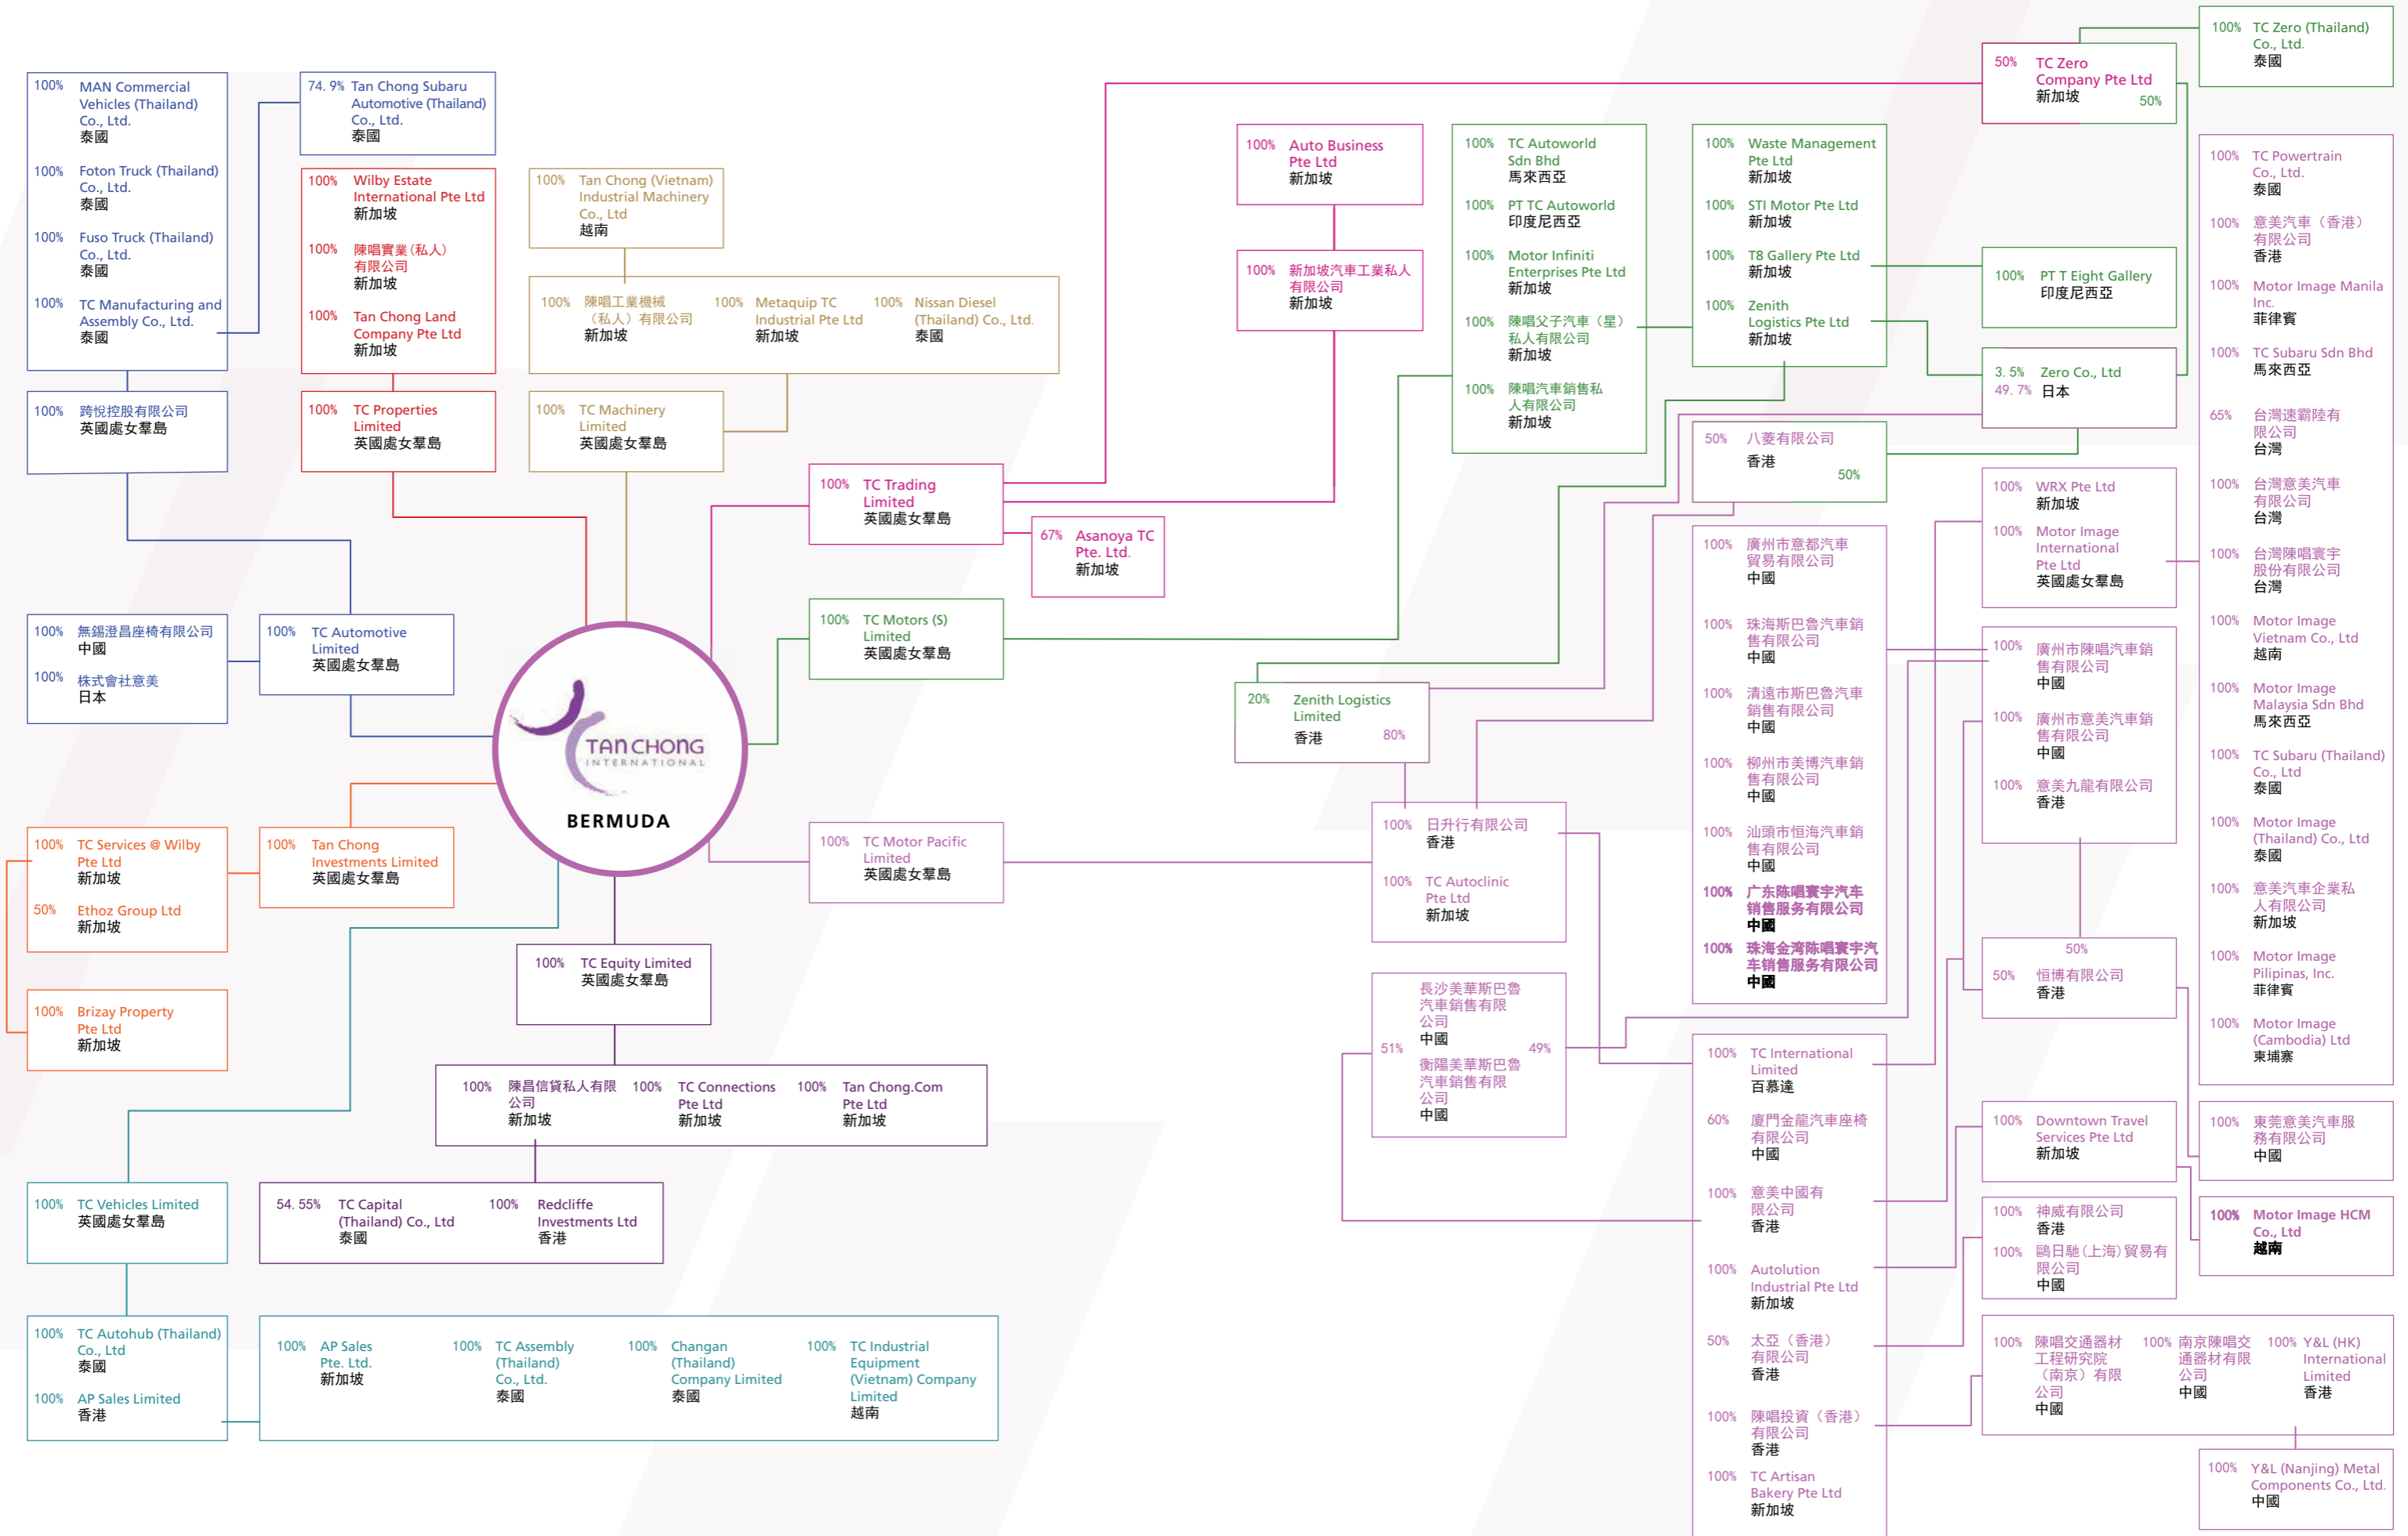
100% MAN Commercial Vehicles (Thailand) Co., Ltd.
泰國

100% Foton Truck (Thailand) Co., Ltd.
泰國

100% Fuso Truck (Thailand) Co., Ltd.
泰國

100% TC Manufacturing and Assembly Co., Ltd.
泰國

74. 9% Tan Chong Subaru Automotive (Thailand) Co., Ltd.
泰國

100% Wilby Estate International Pte Ltd
新加坡

100% 陳唱實業(私人)有限公司
新加坡

100% Tan Chong Land Company Pte Ltd
新加坡

100% Tan Chong (Vietnam) Industrial Machinery Co., Ltd
越南

100% 陳唱工業機械(私人)有限公司
新加坡

100% Metaquip TC Industrial Pte Ltd
新加坡

100% Nissan Diesel (Thailand) Co., Ltd.
泰國

100% 跨悅控股有限公司
英國處女羣島

100% TC Properties Limited
英國處女羣島

100% TC Machinery Limited
英國處女羣島

100% Auto Business Pte Ltd
新加坡

100% 新加坡汽車工業私人有限公司
新加坡

100% TC Autoworld Sdn Bhd
馬來西亞

100% PT TC Autoworld
印度尼西亞

100% Motor Infiniti Enterprises Pte Ltd
新加坡

100% 陳唱父子汽車(星)私人有限公司
新加坡

100% 陳唱汽車銷售私人有限公司
新加坡

100% Waste Management Pte Ltd
新加坡

100% STI Motor Pte Ltd
新加坡

100% T8 Gallery Pte Ltd
新加坡

100% Zenith Logistics Pte Ltd
新加坡

50% TC Zero Company Pte Ltd
新加坡 50%

100% TC Zero (Thailand) Co., Ltd.
泰國

100% PT T Eight Gallery
印度尼西亞

3. 5% 49. 7% Zero Co., Ltd
日本

50% 八菱有限公司
香港 50%

100% TC Trading Limited
英國處女羣島

67% Asanoya TC Pte. Ltd.
新加坡

100% TC Motors (S) Limited
英國處女羣島

100% 無錫澄昌座椅有限公司
中國

100% 株式會社意美
日本

100% TC Automotive Limited
英國處女羣島

TAN CHONG INTERNATIONAL
BERMUDA

20% Zenith Logistics Limited
香港 80%

100% TC Services @ Wilby Pte Ltd
新加坡

50% Ethoz Group Ltd
新加坡

100% Tan Chong Investments Limited
英國處女羣島

100% TC Motor Pacific Limited
英國處女羣島

100% 日升行有限公司
香港

100% TC Autoclinic Pte Ltd
新加坡

100% Brizay Property Pte Ltd
新加坡

100% TC Equity Limited
英國處女羣島

100% 陳昌信貸私人有限公司
新加坡

100% TC Connections Pte Ltd
新加坡

100% Tan Chong.Com Pte Ltd
新加坡

長沙美華斯巴魯汽車銷售有限公司
中國

51% 49%

衡陽美華斯巴魯汽車銷售有限公司
中國

100% 廣州市意都汽車貿易有限公司
中國

100% 珠海斯巴魯汽車銷售有限公司
中國

100% 清遠市斯巴魯汽車銷售有限公司
中國

100% 柳州市美博汽車銷售有限公司
中國

100% 汕頭市恒海汽車銷售有限公司
中國

100% 广东陈唱寰宇汽车销售服务有限公司
中國

100% 珠海金湾陈唱寰宇汽车销售服务有限公司
中國

100% WRX Pte Ltd
新加坡

100% Motor Image International Pte Ltd
英國處女羣島

100% 廣州市陳唱汽車銷售有限公司
中國

100% 廣州市意美汽車銷售有限公司
中國

100% 意美九龍有限公司
香港

50%
50% 恒博有限公司
香港

100% TC Powertrain Co., Ltd.
泰國

100% 意美汽車(香港)有限公司
香港

100% Motor Image Manila Inc.
菲律賓

100% TC Subaru Sdn Bhd
馬來西亞

65% 台灣速霸陸有限公司
台灣

100% 台灣意美汽車有限公司
台灣

100% 台灣陳唱寰宇股份有限公司
台灣

100% Motor Image Vietnam Co., Ltd
越南

100% Motor Image Malaysia Sdn Bhd
馬來西亞

100% TC Subaru (Thailand) Co., Ltd
泰國

100% Motor Image (Thailand) Co., Ltd
泰國

100% 意美汽車企業私人有限公司
新加坡

100% Motor Image Pilipinas, Inc.
菲律賓

100% Motor Image (Cambodia) Ltd
柬埔寨

100% TC International Limited
百慕達

60% 廈門金龍汽車座椅有限公司
中國

100% 意美中國有限公司
香港

100% Autolution Industrial Pte Ltd
新加坡

50% 太亞(香港)有限公司
香港

100% 陳唱投資(香港)有限公司
香港

100% TC Artisan Bakery Pte Ltd
新加坡

100% Downtown Travel Services Pte Ltd
新加坡

100% 神威有限公司
香港

100% 鷗日馳(上海)貿易有限公司
中國

100% 東莞意美汽車服務有限公司
中國

100% Motor Image HCM Co., Ltd
越南

100% 陳唱交通器材工程研究院(南京)有限公司
中國

100% 南京陳唱交通器材有限公司
中國

100% Y&L (HK) International Limited
香港

100% Y&L (Nanjing) Metal Components Co., Ltd.
中國

100% TC Vehicles Limited
英國處女羣島

54. 55% TC Capital (Thailand) Co., Ltd
泰國

100% Redcliffe Investments Ltd
香港

100% TC Autohub (Thailand) Co., Ltd
泰國

100% AP Sales Limited
香港

100% AP Sales Pte. Ltd.
新加坡

100% TC Assembly (Thailand) Co., Ltd.
泰國

100% Changan (Thailand) Company Limited
泰國

100% TC Industrial Equipment (Vietnam) Company Limited
越南